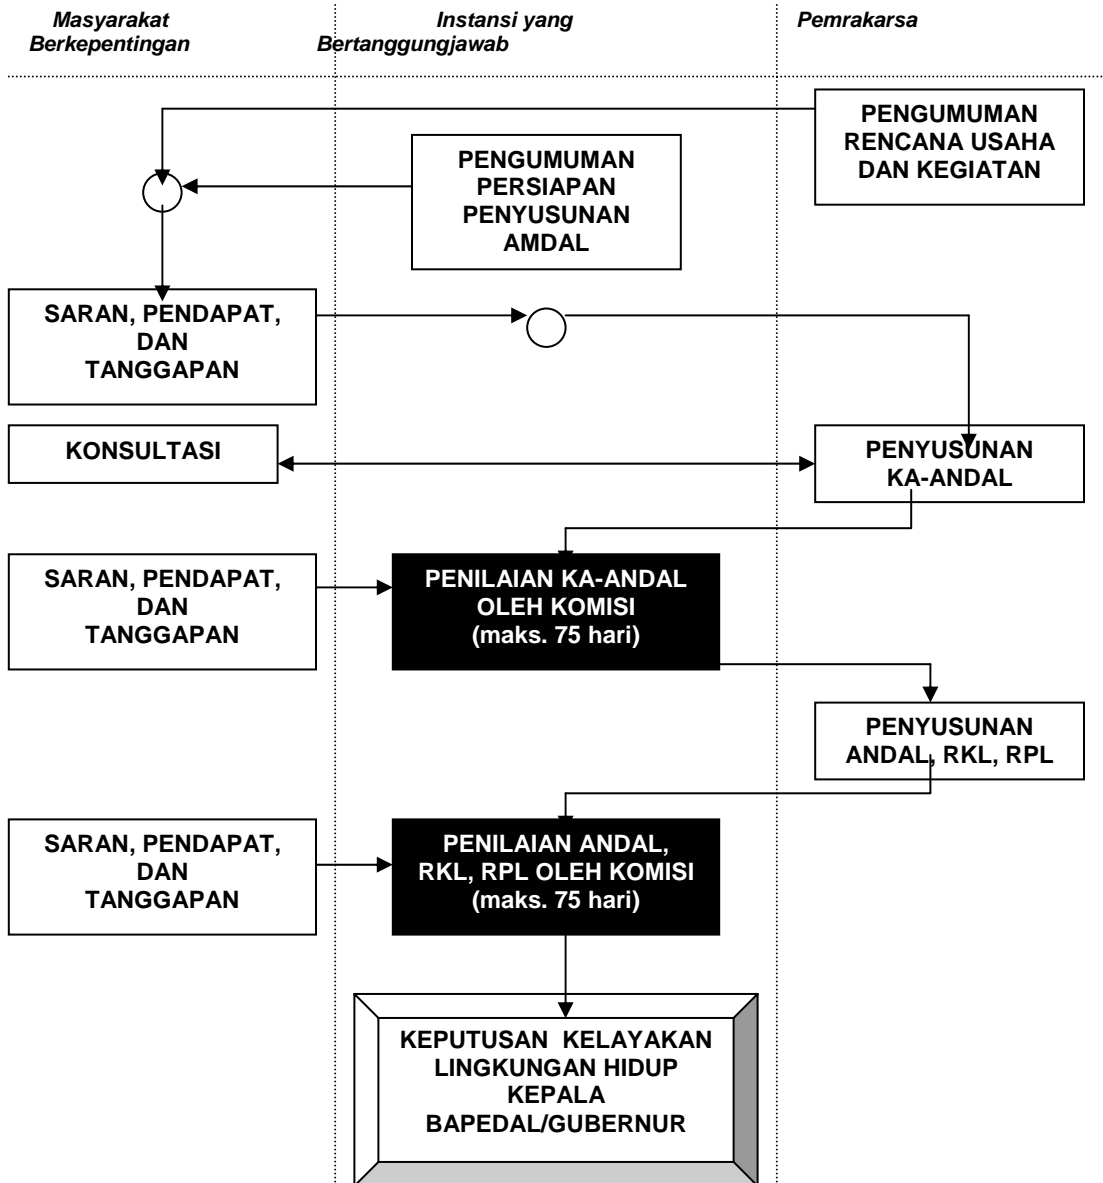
Masyarakat Berkepentingan

Instansi yang Bertanggungjawab

Pemrakarsa

PENGUMUMAN RENCANA USAHA DAN KEGIATAN

PENGUMUMAN PERSIAPAN PENYUSUNAN AMDAL

SARAN, PENDAPAT, DAN TANGGAPAN

KONSULTASI

PENYUSUNAN KA-ANDAL

SARAN, PENDAPAT, DAN TANGGAPAN

PENILAIAN KA-ANDAL OLEH KOMISI (maks. 75 hari)

PENYUSUNAN ANDAL, RKL, RPL

SARAN, PENDAPAT, DAN TANGGAPAN

PENILAIAN ANDAL, RKL, RPL OLEH KOMISI (maks. 75 hari)

KEPUTUSAN KELAYAKAN LINGKUNGAN HIDUP KEPALA BAPEDAL/GUBERNUR